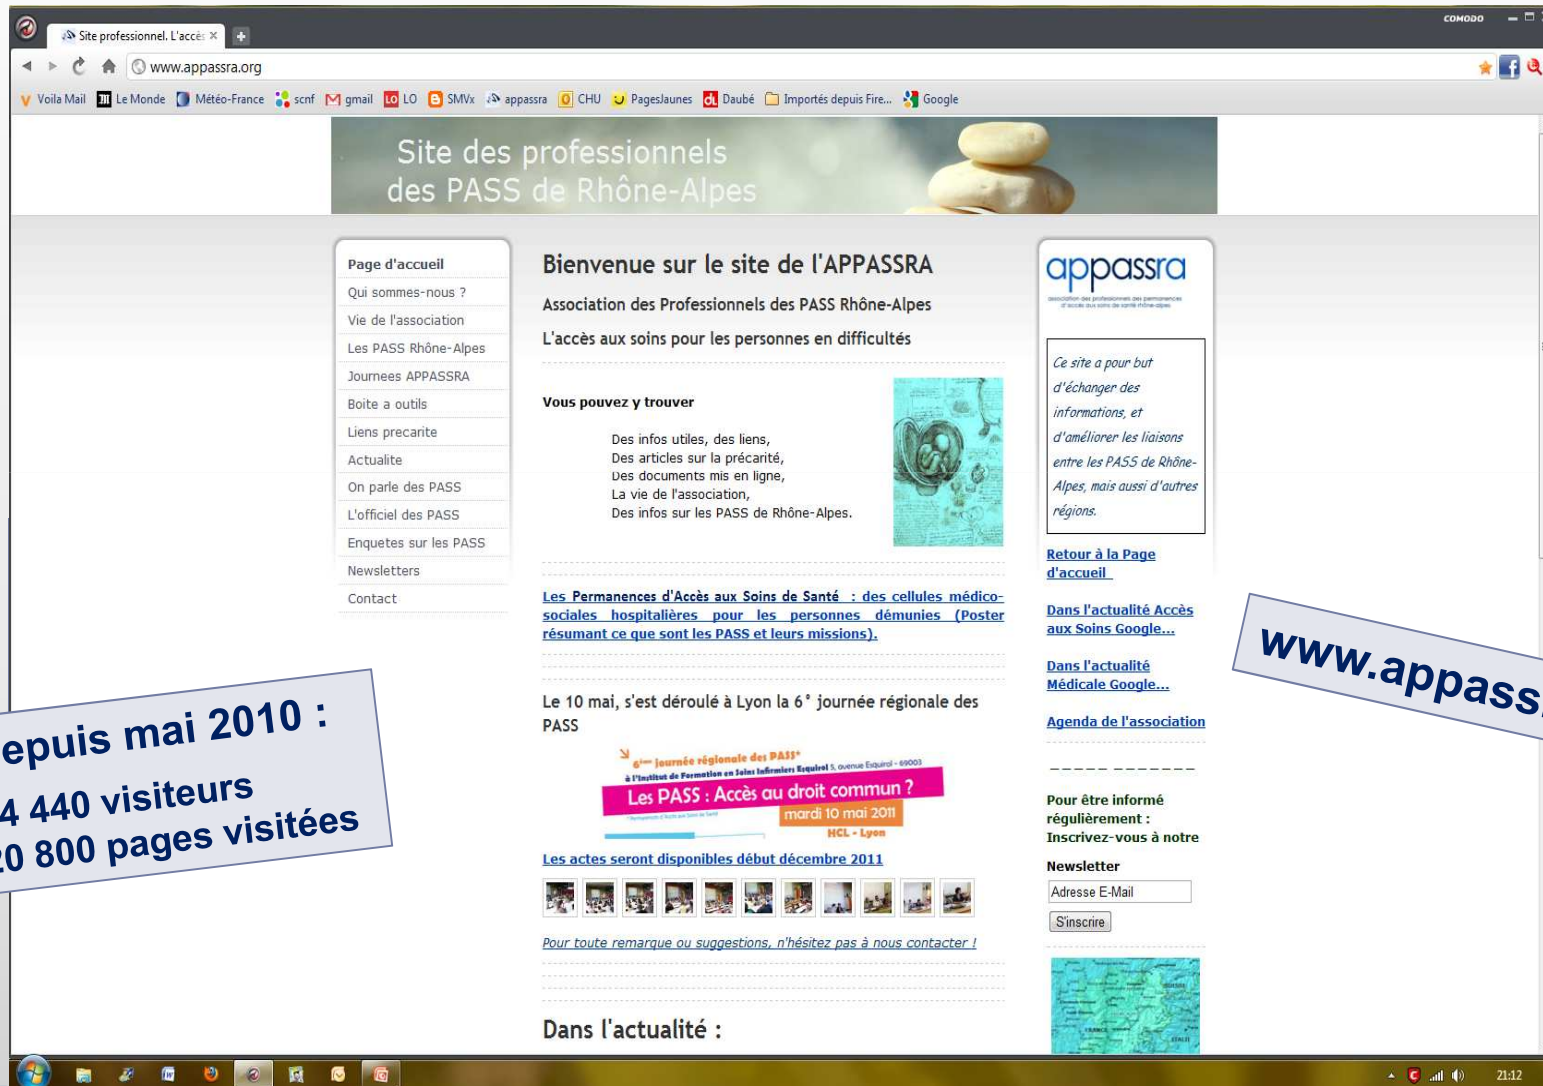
Site professionnel. L'accè ×

COMODO

www.appassra.org

Voila Mail Le Monde Météo-France scnf gmail LO SMVx appassra CHU PagesJaunes Daubé Importés depuis Fire... Google

Site des professionnels des PASS de Rhône-Alpes

Page d'accueil
Qui sommes-nous ?
Vie de l'association
Les PASS Rhône-Alpes
Journees APPASSRA
Boite a outils
Liens precarite
Actualite
On parle des PASS
L'officiel des PASS
Enquetes sur les PASS
Newsletters
Contact

Bienvenue sur le site de l'APPASSRA

Association des Professionnels des PASS Rhône-Alpes

L'accès aux soins pour les personnes en difficultés

Vous pouvez y trouver

Des infos utiles, des liens,
Des articles sur la précarité,
Des documents mis en ligne,
La vie de l'association,
Des infos sur les PASS de Rhône-Alpes.

Les Permanences d'Accès aux Soins de Santé : des cellules médico-sociales hospitalières pour les personnes démunies (Poster résumant ce que sont les PASS et leurs missions).

Le 10 mai, s'est déroulé à Lyon la 6° journée régionale des PASS

6ème journée régionale des PASS* à l'Institut de Formation en Soins Infirmiers Esquirol 5, avenue Esquirol - 69003
Les PASS : Accès au droit commun ?
mardi 10 mai 2011
HCL - Lyon

Les actes seront disponibles début décembre 2011

Pour toute remarque ou suggestions, n'hésitez pas à nous contacter !

Dans l'actualité :

appassra
association des professionnels des permanences d'accès aux soins de santé rhône-alpes

Ce site a pour but d'échanger des informations, et d'améliorer les liaisons entre les PASS de Rhône-Alpes, mais aussi d'autres régions.

Retour à la Page d'accueil

Dans l'actualité Accès aux Soins Google...

Dans l'actualité Médicale Google...

Agenda de l'association

----- -------

Pour être informé régulièrement : Inscrivez-vous à notre

Newsletter

Adresse E-Mail

S'inscrire

epuis mai 2010 :
4 440 visiteurs
20 800 pages visitées

www.appass

21:12